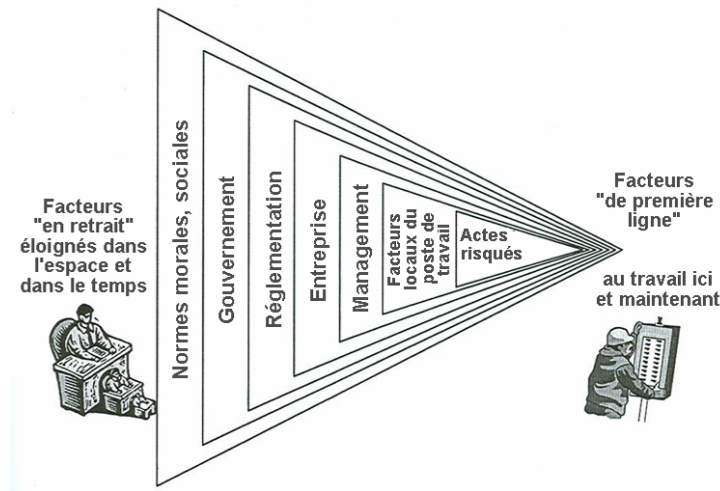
Facteurs "en retrait" éloignés dans l'espace et dans le temps

Normes morales, sociales

Gouvernement

Réglementation

Entreprise

Management

Facteurs locaux du poste de travail

Actes risqués

Facteurs "de première ligne"

au travail ici et maintenant